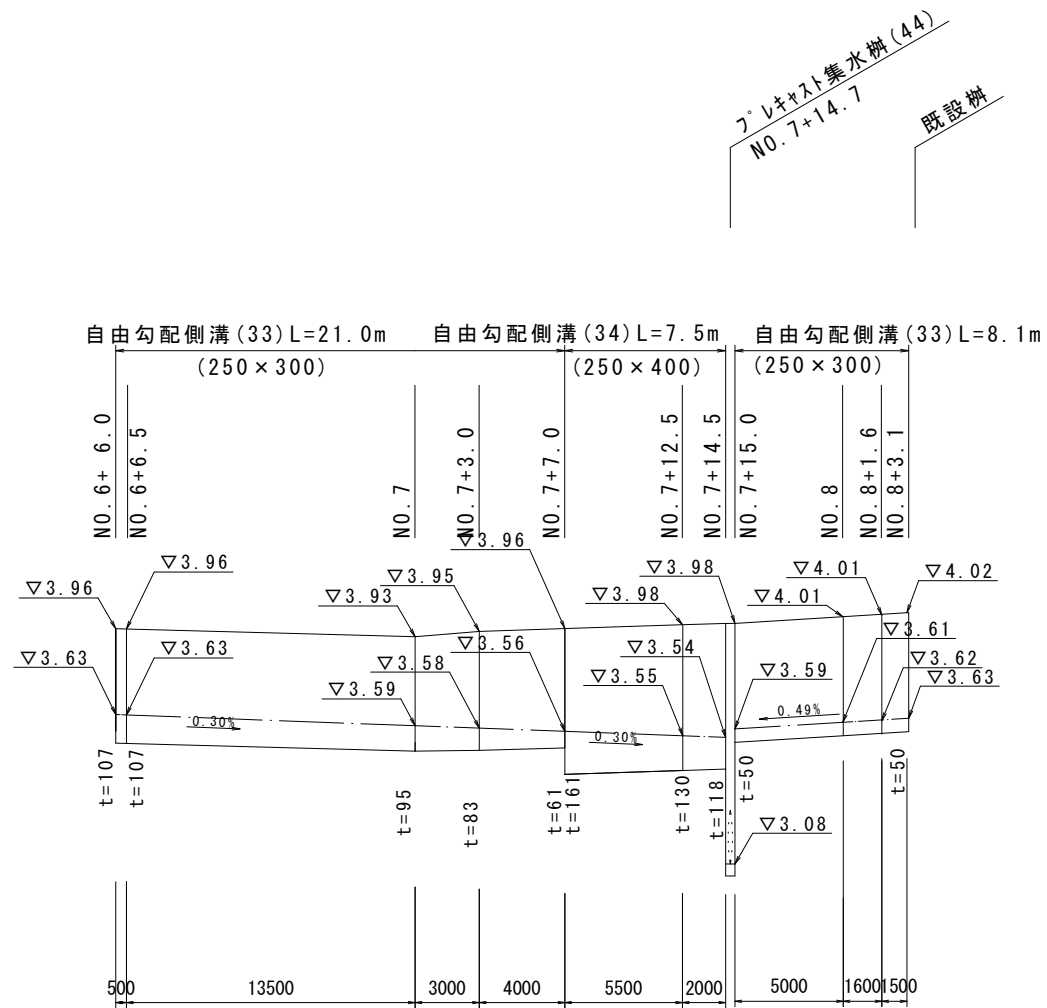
プレキャスト集水桝(44)
NO. 7+14. 7
既設桝

自由勾配側溝(33)L=21. 0m
(250×300)
自由勾配側溝(34)L=7. 5m
(250×400)
自由勾配側溝(33)L=8. 1m
(250×300)

NO. 6+ 6. 0
NO. 6+6. 5
NO. 7
NO. 7+3. 0
NO. 7+7. 0
NO. 7+12. 5
NO. 7+14. 5
NO. 7+15. 0
NO. 8
NO. 8+1. 6
NO. 8+3. 1

▽3. 96
▽3. 96
▽3. 93
▽3. 95
▽3. 96
▽3. 98
▽3. 98
▽4. 01
▽4. 01
▽4. 02
▽3. 63
▽3. 63
▽3. 58
▽3. 56
▽3. 54
▽3. 61
▽3. 59
▽3. 55
▽3. 59
▽3. 62
▽3. 63
0. 30%
0. 30%
0. 49%
▽3. 08

t=107
t=107
t=95
t=83
t=61
t=161
t=130
t=118
t=50
t=50

500
13500
3000
4000
5500
2000
5000
1600
1500